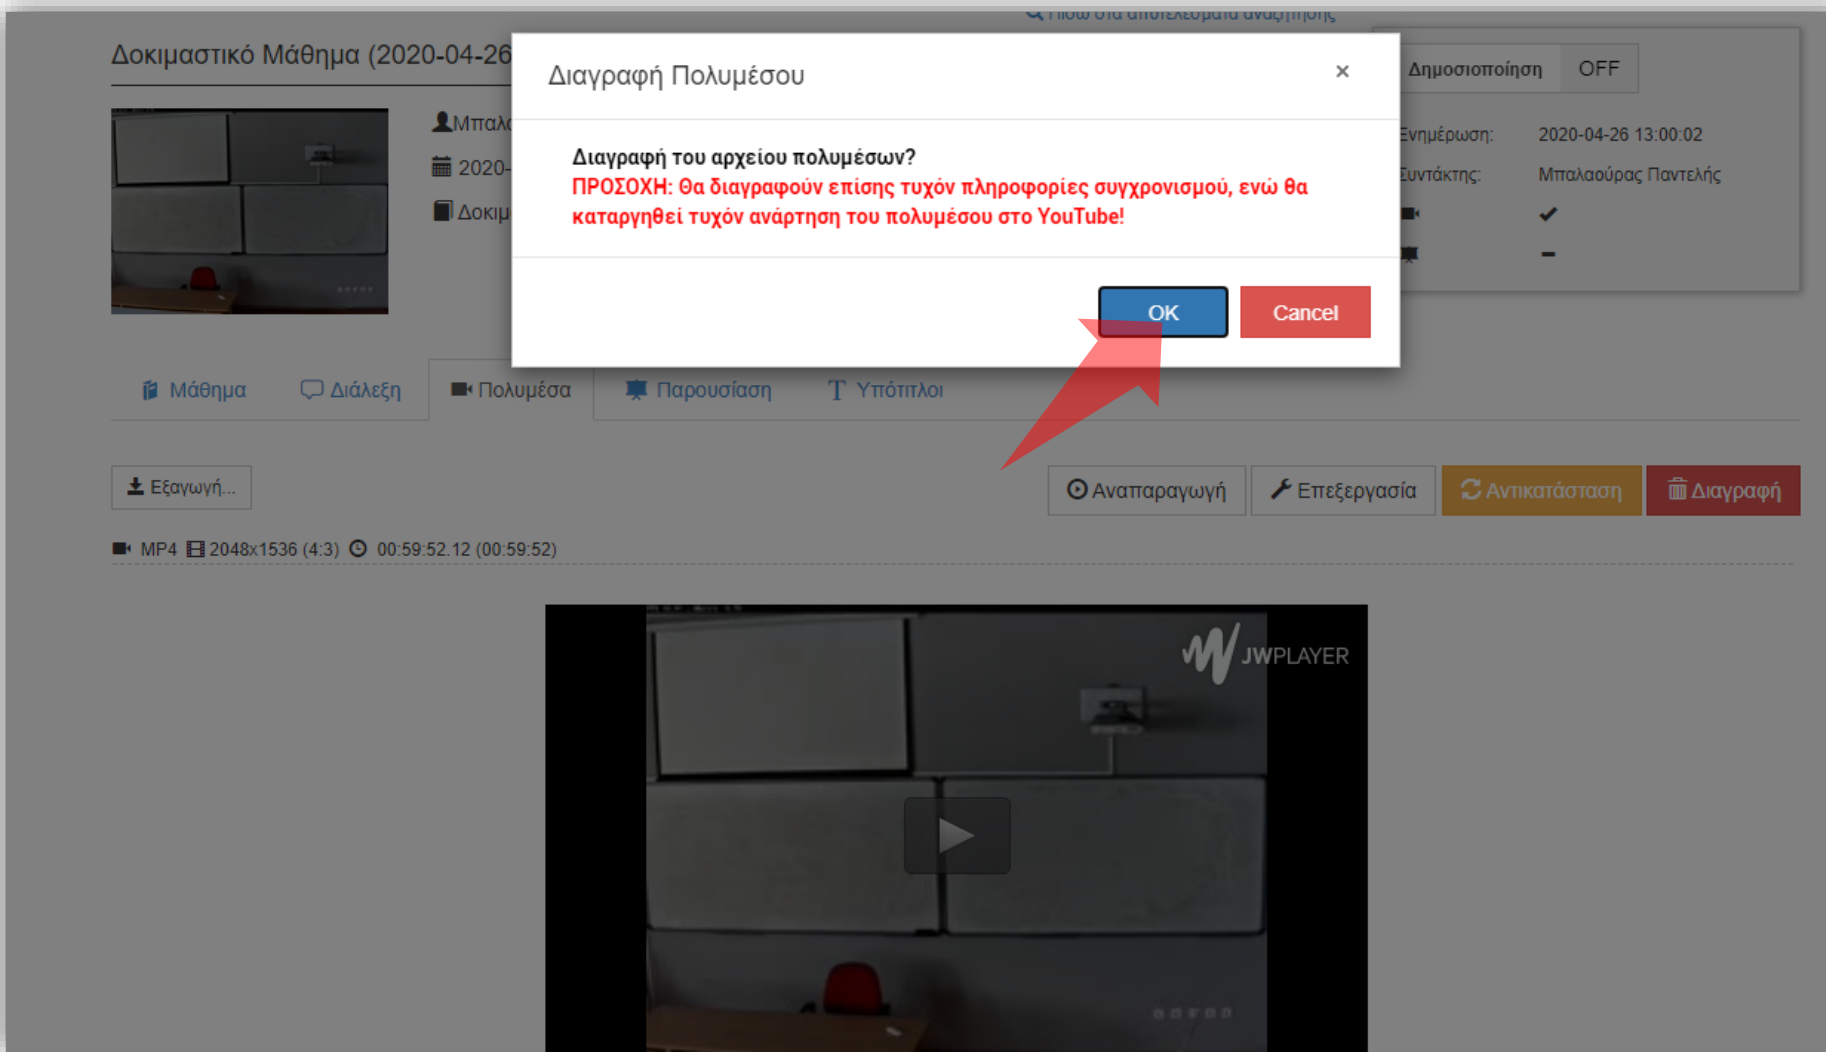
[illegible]

Δοκιμαστικό Μάθημα (2020-04-26

Μπαλ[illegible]

2020-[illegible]

Δοκιμ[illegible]

Δημοσιοποίηση OFF

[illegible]νημέρωση: 2020-04-26 13:00:02

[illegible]υντάκτης: Μπαλαούρας Παντελής

✔

-

Διαγραφή Πολυμέσου

×

Διαγραφή του αρχείου πολυμέσων?

ΠΡΟΣΟΧΗ: Θα διαγραφούν επίσης τυχόν πληροφορίες συγχρονισμού, ενώ θα καταργηθεί τυχόν ανάρτηση του πολυμέσου στο YouTube!

OK

Cancel

Μάθημα

Διάλεξη

Πολυμέσα

Παρουσίαση

Υπότιτλοι

Εξαγωγή...

Αναπαραγωγή

Επεξεργασία

Αντικατάσταση

Διαγραφή

MP4 2048x1536 (4:3) 00:59:52.12 (00:59:52)

JWPLAYER